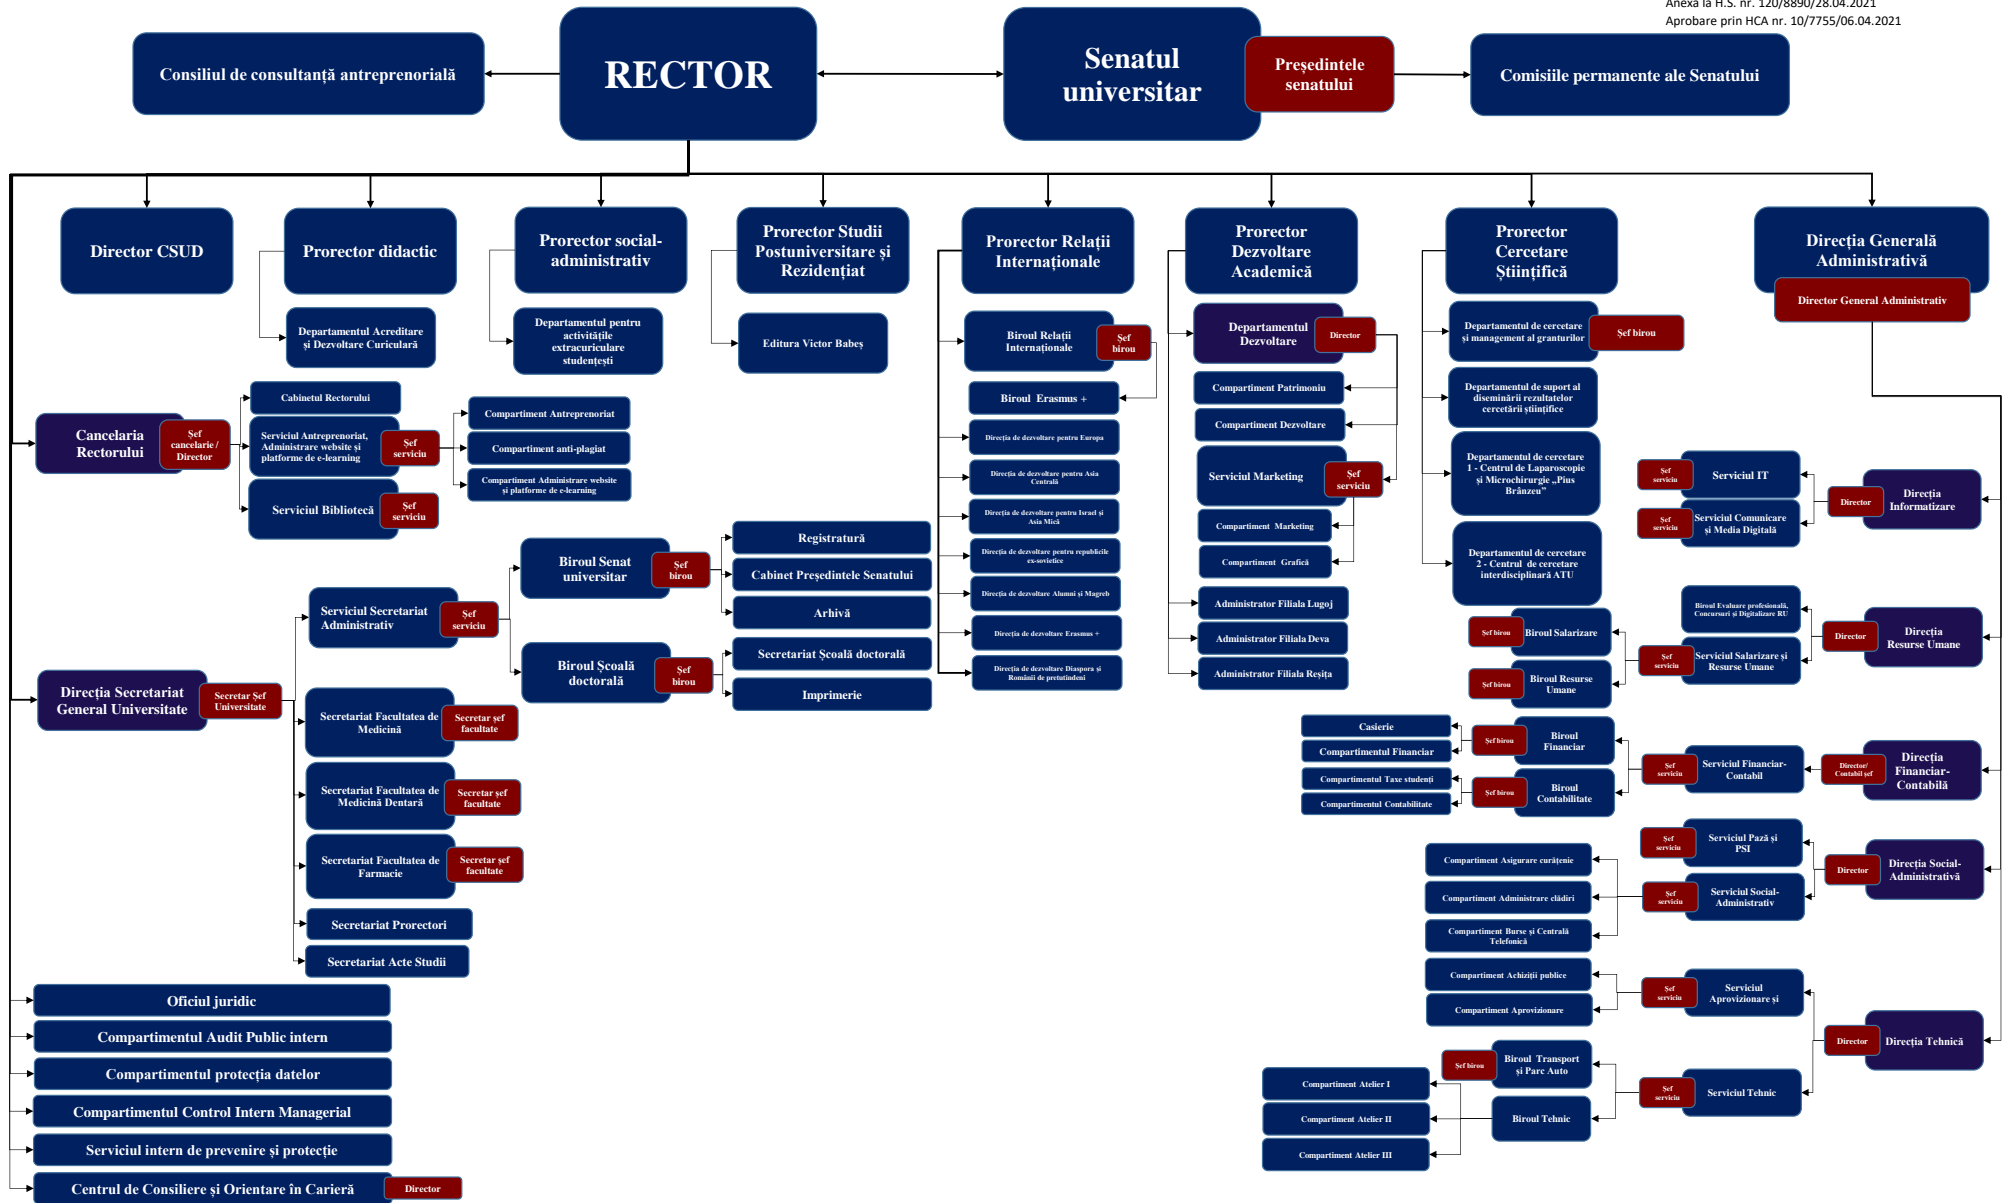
Anexa la H.S. nr. 120/8890/28.04.2021
Aprobare prin HCA nr. 10/7755/06.04.2021

Consiliul de consultanță antreprenorială

RECTOR

Senatul universitar

Președintele senatului

Comisiile permanente ale Senatului

Director CSUD

Prorector didactic

Departamentul Acreditare și Dezvoltare Curiculară

Prorector social-administrativ

Departamentul pentru activitățile extracurriculare studențești

Prorector Studii Postuniversitare și Rezidențiat

Editura Victor Babeș

Prorector Relații Internaționale

Biroul Relații Internaționale

Șef birou

Biroul Erasmus +

Direcția de dezvoltare pentru Europa

Direcția de dezvoltare pentru Asia Centrală

Direcția de dezvoltare pentru Israel și Asia Mică

Direcția de dezvoltare pentru republicile ex-sovietice

Direcția de dezvoltare Alumni și Magreb

Direcția de dezvoltare Erasmus +

Direcția de dezvoltare Diaspora și Români de pretutindeni

Prorector Dezvoltare Academică

Departamentul Dezvoltare

Director

Compartiment Patrimoniu

Compartiment Dezvoltare

Serviciul Marketing

Șef serviciu

Compartiment Marketing

Compartiment Grafică

Administrator Filiala Lugoj

Administrator Filiala Deva

Administrator Filiala Reșița

Prorector Cercetare Științifică

Departamentul de cercetare și management al granturilor

Șef birou

Departamentul de suport al diseminării rezultatelor cercetării științifice

Departamentul de cercetare 1 - Centrul de Laparoscopie și Microchirurgie „Pius Brânzeu”

Departamentul de cercetare 2 - Centrul de cercetare interdisciplinară ATU

Direcția Generală Administrativă

Director General Administrativ

Cancelaria Rectorului

Șef cancelarie / Director

Cabinetul Rectorului

Serviciul Antreprenoriat, Administrare website și platforme de e-learning

Șef serviciu

Compartiment Antreprenoriat

Compartiment anti-plagiat

Compartiment Administrare website și platforme de e-learning

Serviciul Bibliotecă

Șef serviciu

Biroul Senat universitar

Șef birou

Registratură

Cabinet Președintele Senatului

Arhivă

Biroul Școală doctorală

Șef birou

Secretariat Școală doctorală

Imprimerie

Serviciul Secretariat Administrativ

Șef serviciu

Direcția Secretariat General Universitate

Secretar Șef Universitate

Secretariat Facultatea de Medicină

Secretar șef facultate

Secretariat Facultatea de Medicină Dentară

Secretar șef facultate

Secretariat Facultatea de Farmacie

Secretar șef facultate

Secretariat Prorectori

Secretariat Acte Studii

Oficiul juridic

Compartimentul Audit Public intern

Compartimentul protecția datelor

Compartimentul Control Intern Managerial

Serviciul intern de prevenire și protecție

Centrul de Consiliere și Orientare în Carieră

Director

Șef serviciu

Serviciul IT

Șef serviciu

Serviciul Comunicare și Media Digitală

Director

Direcția Informatizare

Biroul Evaluare profesională, Concursuri și Digitalizare RU

Șef birou

Biroul Salarizare

Șef serviciu

Serviciul Salarizare și Resurse Umane

Director

Direcția Resurse Umane

Șef birou

Biroul Resurse Umane

Casierie

Compartimentul Financiar

Compartimentul Taxe studenți

Compartimentul Contabilitate

Șef birou

Biroul Financiar

Șef birou

Biroul Contabilitate

Șef serviciu

Serviciul Financiar-Contabil

Director/ Contabil șef

Direcția Financiar-Contabilă

Șef serviciu

Serviciul Pază și PSI

Compartiment Asigurare curățenie

Compartiment Administrare clădiri

Compartiment Burse și Centrală Telefonică

Șef serviciu

Serviciul Social-Administrativ

Director

Direcția Social-Administrativă

Compartiment Achiziții publice

Compartiment Aprovizionare

Șef serviciu

Serviciul Aprovizionare și

Director

Direcția Tehnică

Șef birou

Biroul Transport și Parc Auto

Compartiment Atelier I

Compartiment Atelier II

Compartiment Atelier III

Biroul Tehnic

Șef serviciu

Serviciul Tehnic